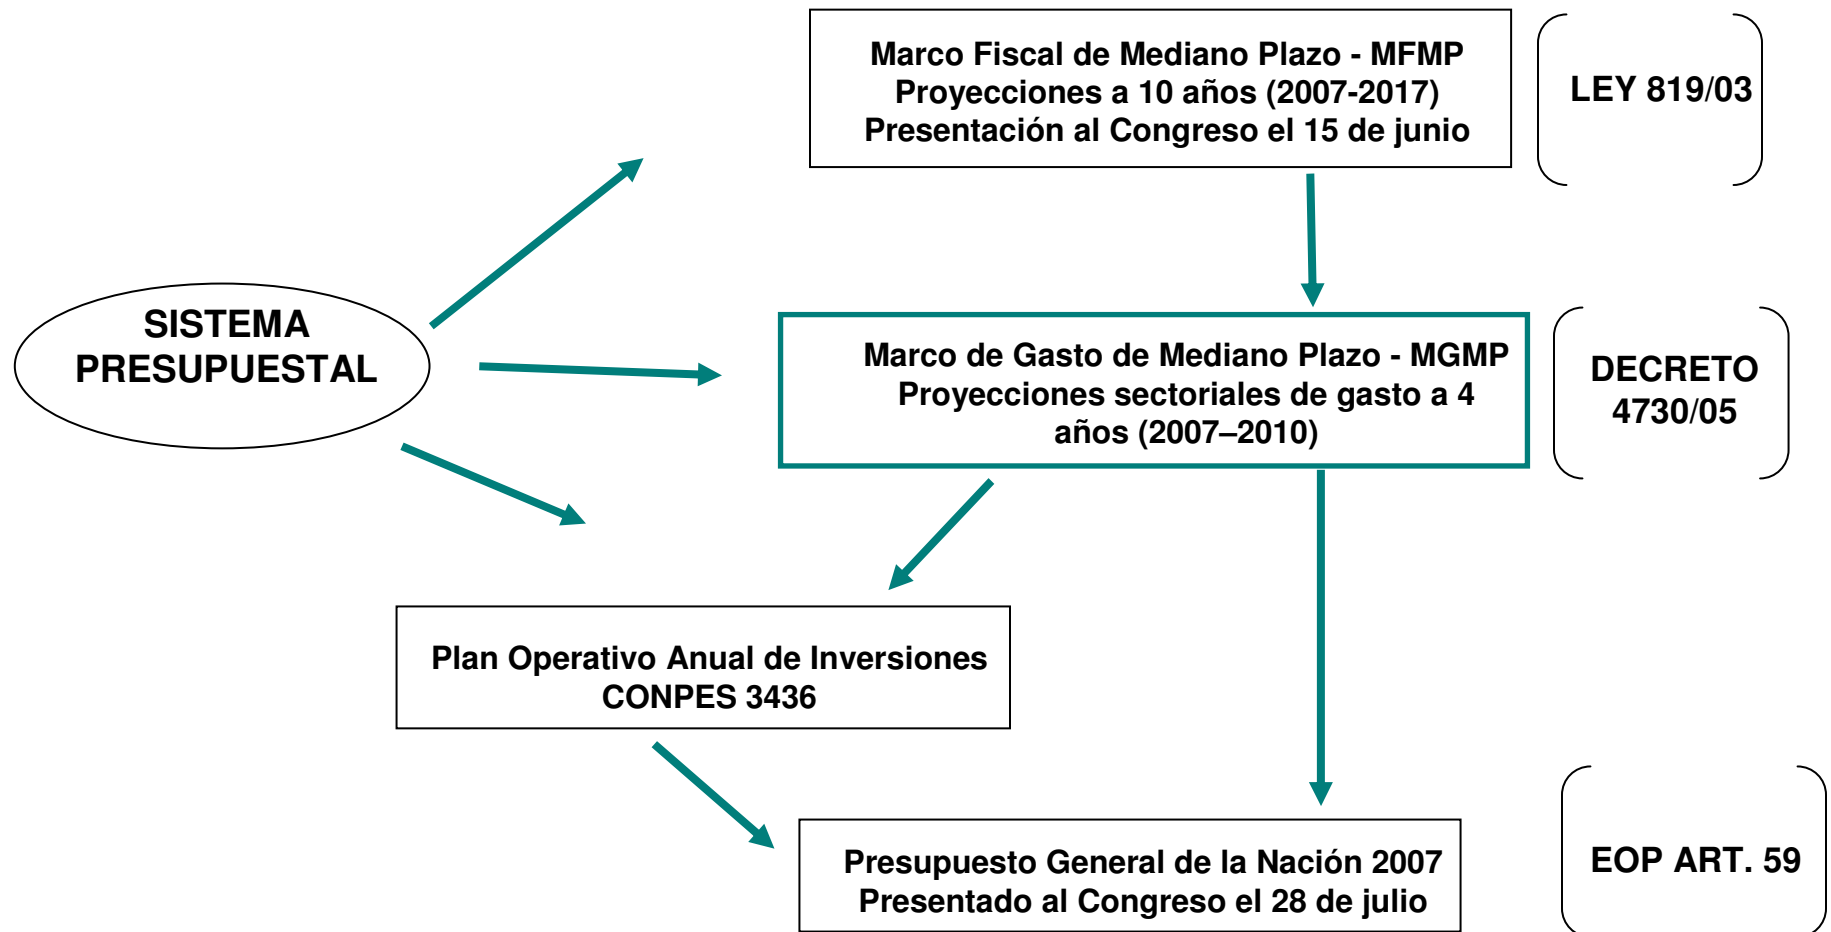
Marco Fiscal de Mediano Plazo - MFMP
Proyecciones a 10 años (2007-2017)
Presentación al Congreso el 15 de junio

LEY 819/03

SISTEMA PRESUPUESTAL

Marco de Gasto de Mediano Plazo - MGMP
Proyecciones sectoriales de gasto a 4 años (2007–2010)

DECRETO 4730/05

Plan Operativo Anual de Inversiones
CONPES 3436

Presupuesto General de la Nación 2007
Presentado al Congreso el 28 de julio

EOP ART. 59